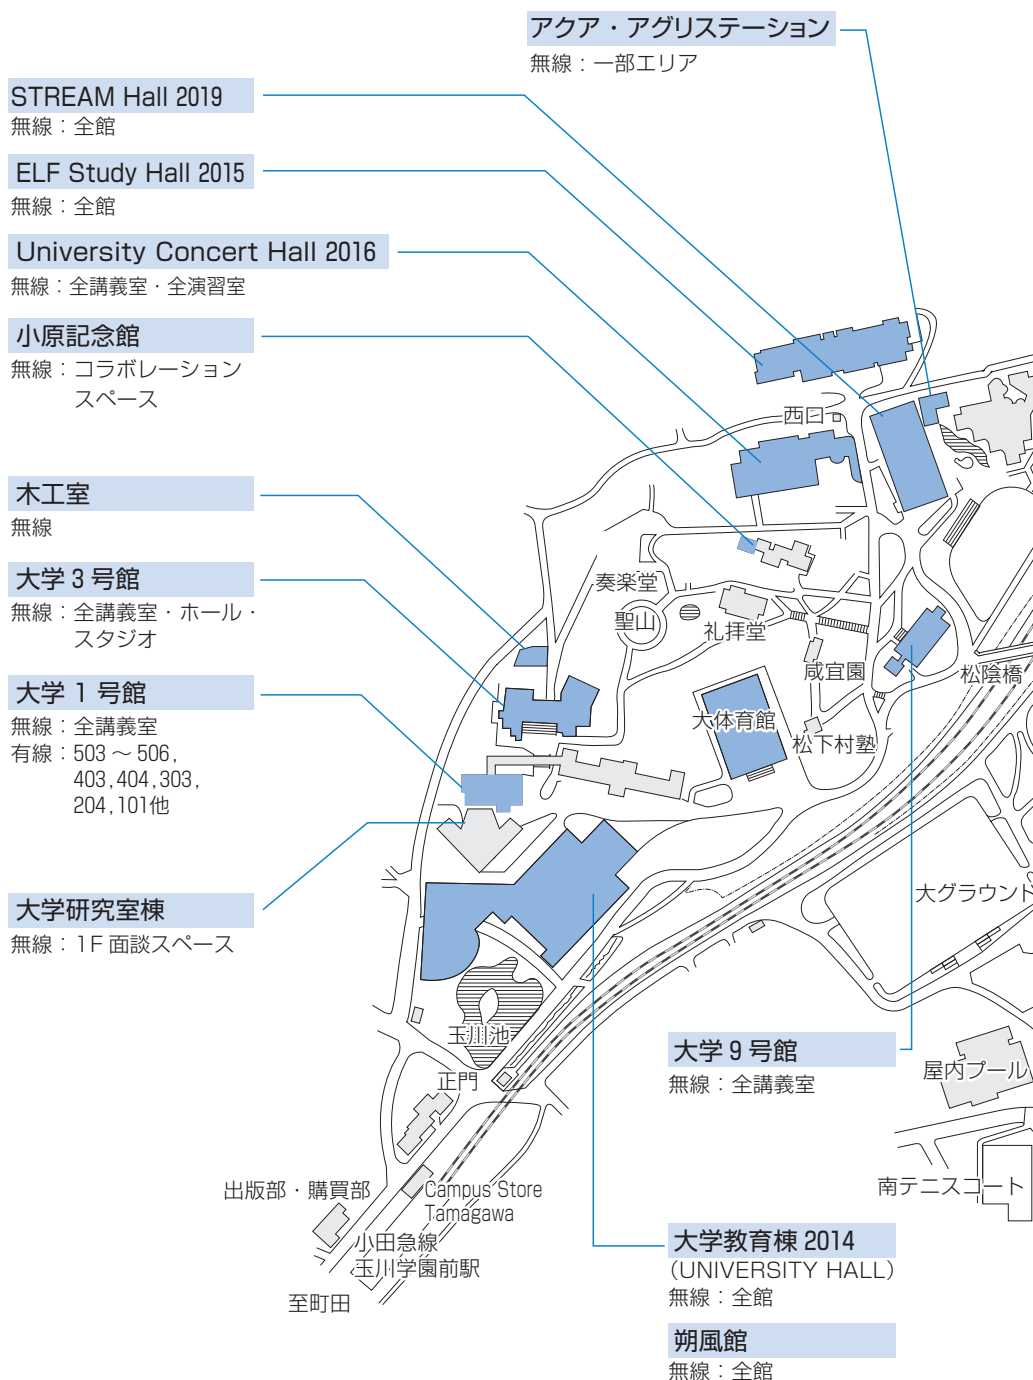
アクア・アグリステーション
無線：一部エリア

STREAM Hall 2019
無線：全館

ELF Study Hall 2015
無線：全館

University Concert Hall 2016
無線：全講義室・全演習室

小原記念館
無線：コラボレーション スペース

木工室
無線

大学 3 号館
無線：全講義室・ホール・スタジオ

大学 1 号館
無線：全講義室
有線：503 〜 506，403，404，303，204，101他

大学研究室棟
無線：1F 面談スペース

西口
奏楽堂
聖山
礼拝堂
咸宜園
大体育館
松下村塾
松陰橋
大グラウンド
玉川池
正門
出版部・購買部
Campus Store Tamagawa
小田急線
玉川学園前駅
至町田
屋内プール
南テニスコート

大学 9 号館
無線：全講義室

大学教育棟 2014
(UNIVERSITY HALL)
無線：全館

朔風館
無線：全館